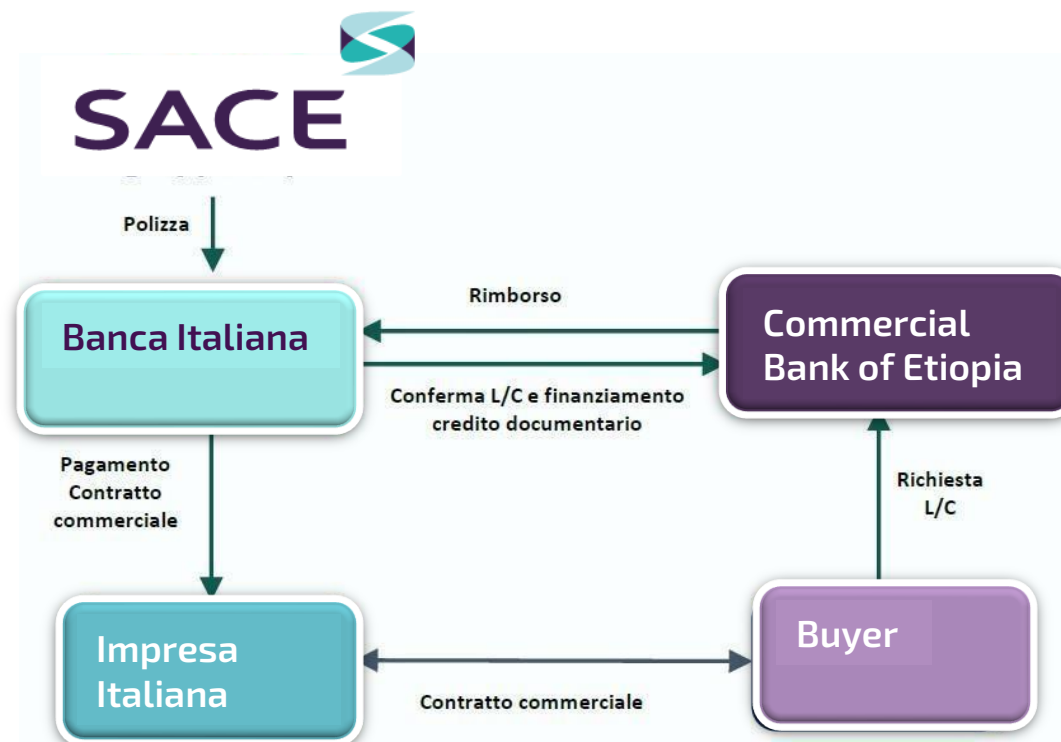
SACE

Polizza

Banca Italiana

Rimborso

Commercial Bank of Etiopia

Conferma L/C e finanziamento credito documentario

Pagamento Contratto commerciale

Richiesta L/C

Impresa Italiana

Buyer

Contratto commerciale